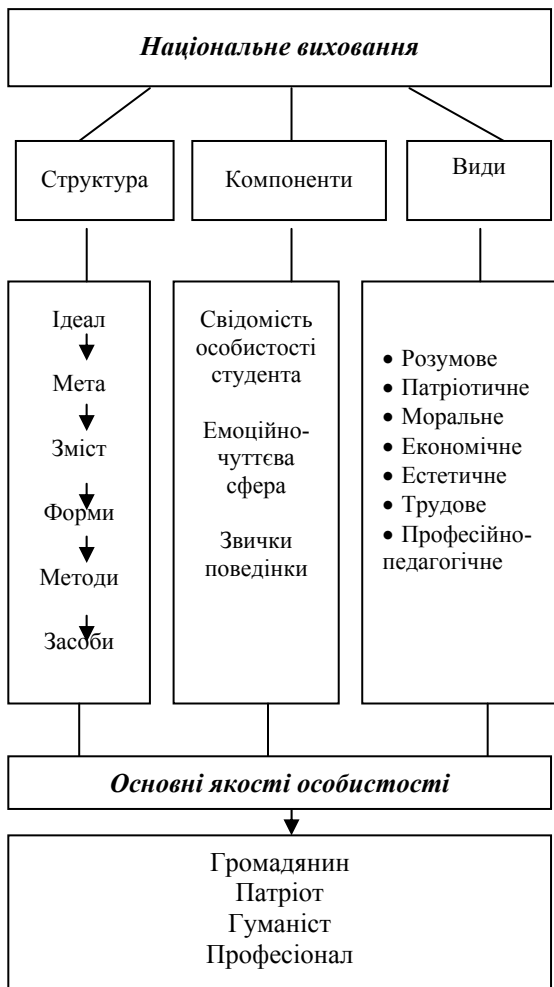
Національне виховання

Структура

Компоненти

Види

Ідеал
Мета
Зміст
Форми
Методи
Засоби

Свідомість особистості студента

Емоційно-чуттєва сфера

Звички поведінки

• Розумове
• Патріотичне
• Моральне
• Економічне
• Естетичне
• Трудове
• Професійно-педагогічне

Основні якості особистості

Громадянин
Патріот
Гуманіст
Професіонал